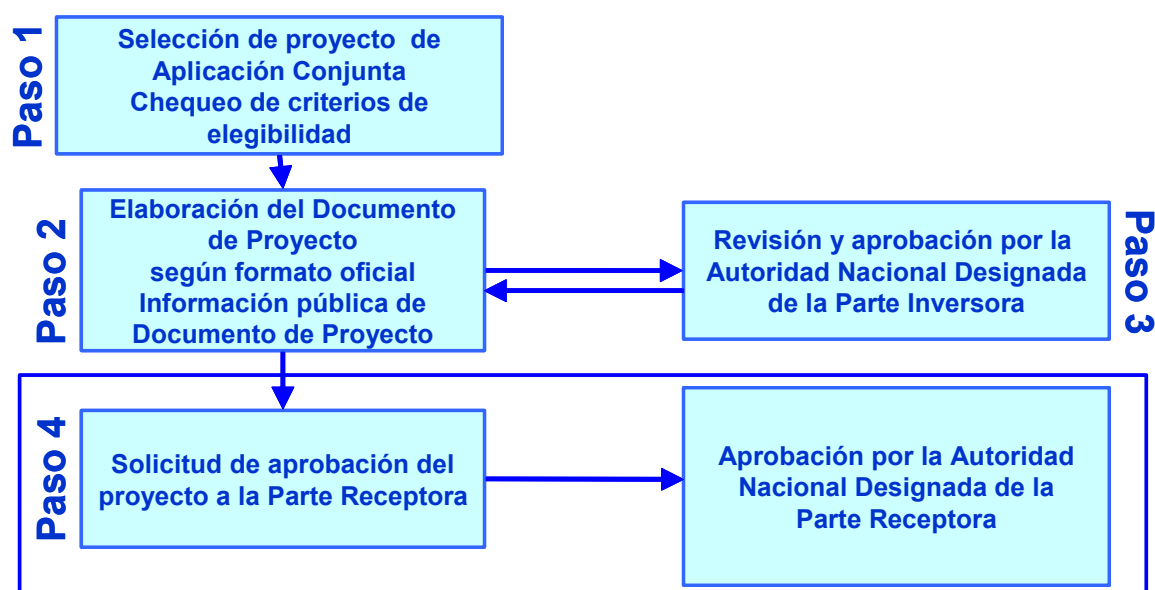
Paso 1

Selección de proyecto de Aplicación Conjunta
Chequeo de criterios de elegibilidad

Paso 2

Elaboración del Documento de Proyecto
según formato oficial
Información pública de Documento de Proyecto

Revisión y aprobación por la Autoridad Nacional Designada de la Parte Inversora

Paso 3

Paso 4

Solicitud de aprobación del proyecto a la Parte Receptora

Aprobación por la Autoridad Nacional Designada de la Parte Receptora